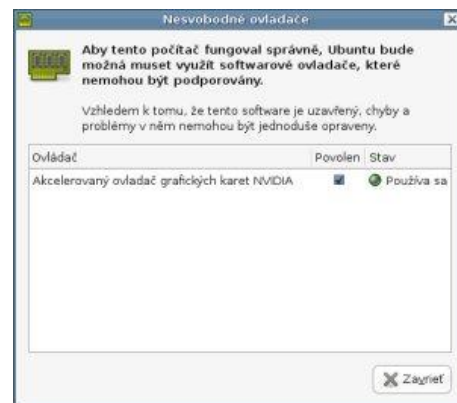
Nesvobodné ovladače

Aby tento počítač fungoval správně, Ubuntu bude možná muset využít softwarové ovladače, které nemohou být podporovány.

Vzhledem k tomu, že tento software je uzavřený, chyby a problémy v něm nemohou být jednoduše opraveny.

| Ovládač | Povolen | Stav |
|---|---|---|
| Akcelerovaný ovladač grafických karet NVIDIA | | Používa sa |

Zavrieť